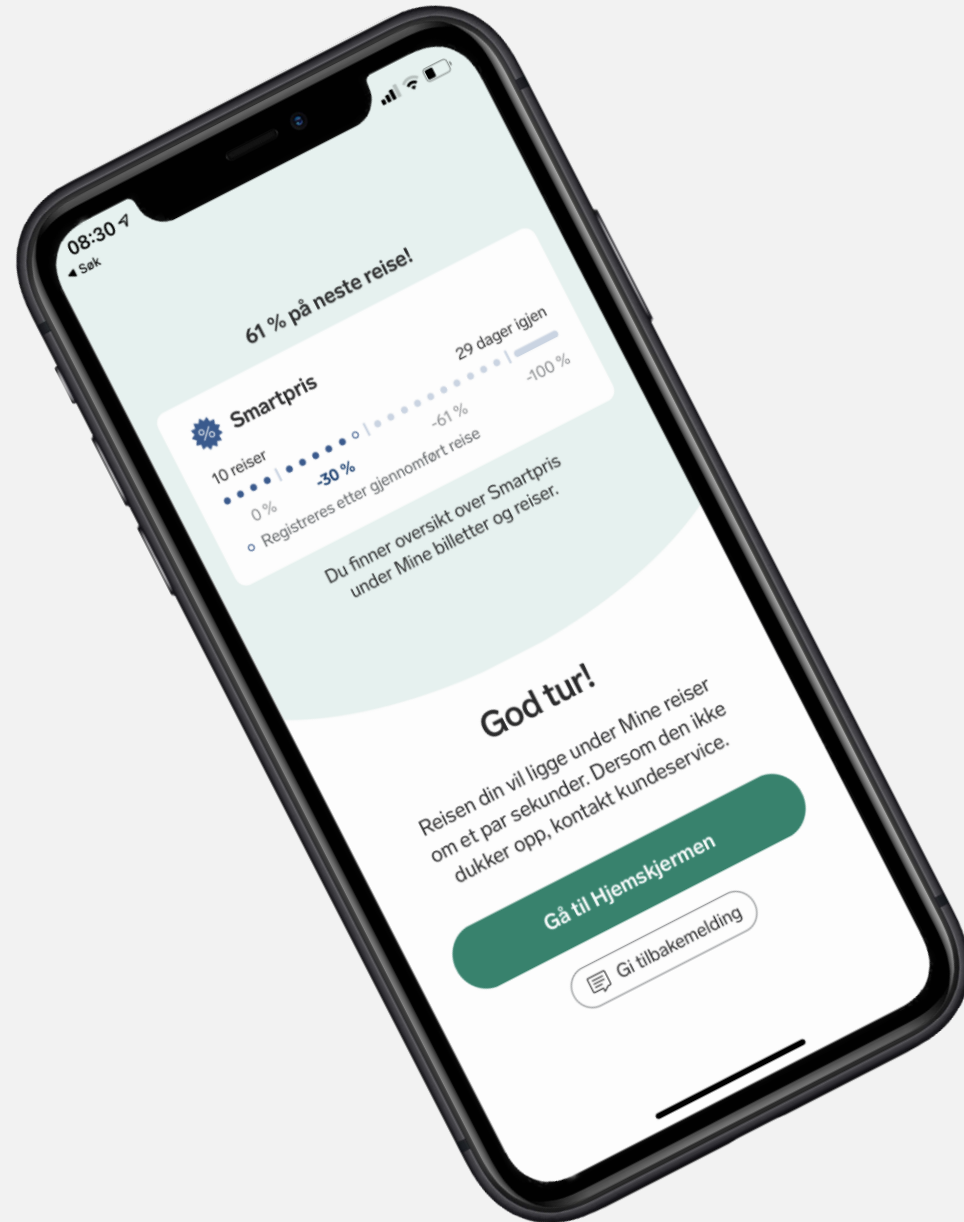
08:30
◀ Søk

61 % på neste reise!

Smartpris
29 dager igjen
10 reiser
-30 %
-61 %
-100 %
0 %
Registreres etter gjennomført reise

Du finner oversikt over Smartpris under Mine billetter og reiser.

God tur!

Reisen din vil ligge under Mine reiser om et par sekunder. Dersom den ikke dukker opp, kontakt kundeservice.

Gå til Hjemskjermen

Gi tilbakemelding